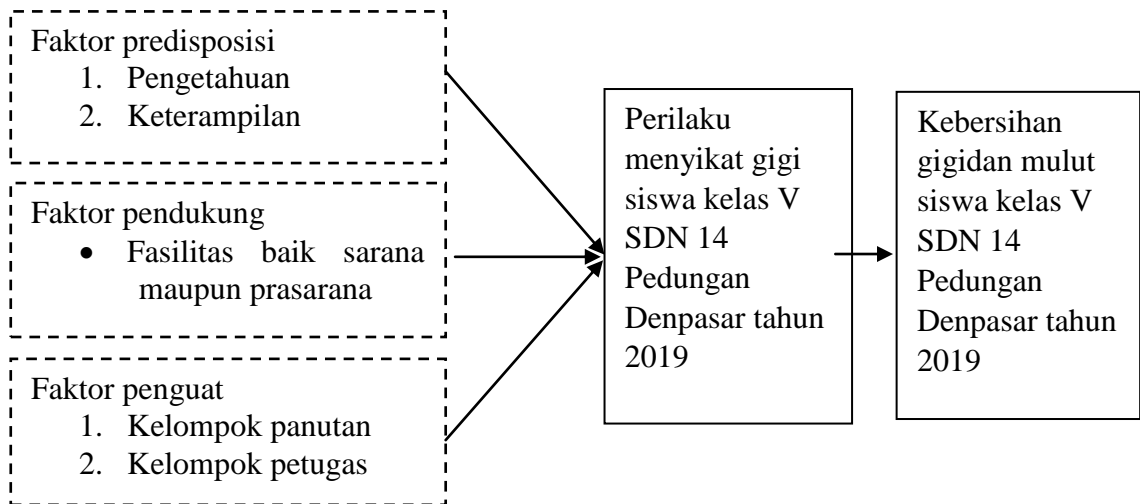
Faktor predisposisi
1. Pengetahuan
2. Keterampilan

Faktor pendukung
• Fasilitas baik sarana maupun prasarana

Faktor penguat
1. Kelompok panutan
2. Kelompok petugas

Perilaku menyikat gigi siswa kelas V SDN 14 Pedungan Denpasar tahun 2019

Kebersihan gigidan mulut siswa kelas V SDN 14 Pedungan Denpasar tahun 2019